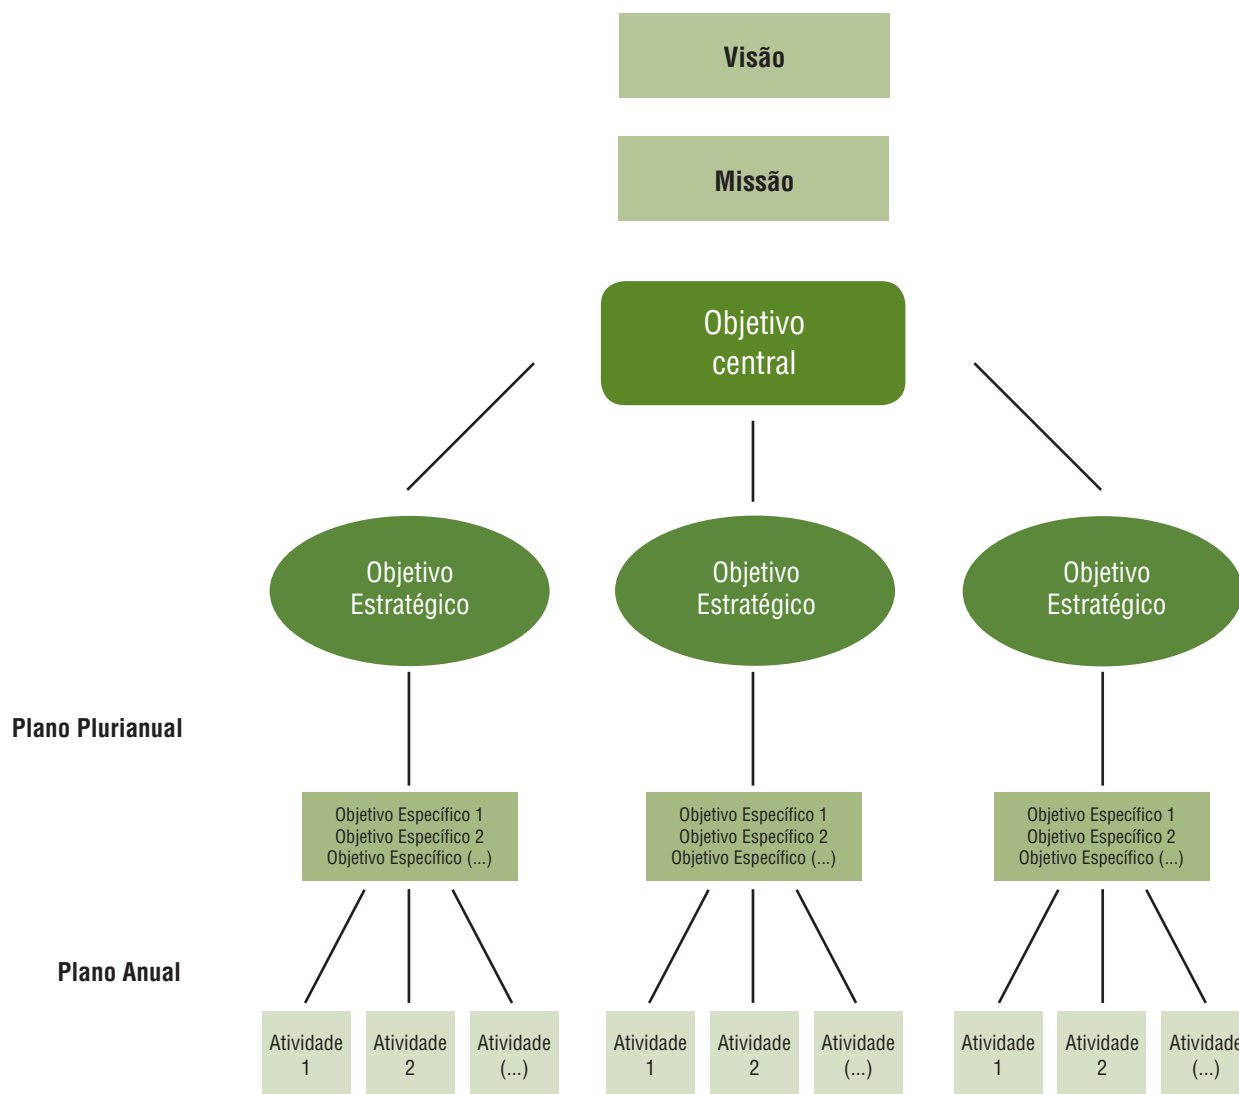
Visão

Missão

Objetivo central

Objetivo Estratégico

Objetivo Estratégico

Objetivo Estratégico

Plano Plurianual

Objetivo Específico 1
Objetivo Específico 2
Objetivo Específico (...)

Objetivo Específico 1
Objetivo Específico 2
Objetivo Específico (...)

Objetivo Específico 1
Objetivo Específico 2
Objetivo Específico (...)

Plano Anual

Atividade 1

Atividade 2

Atividade (...)

Atividade 1

Atividade 2

Atividade (...)

Atividade 1

Atividade 2

Atividade (...)